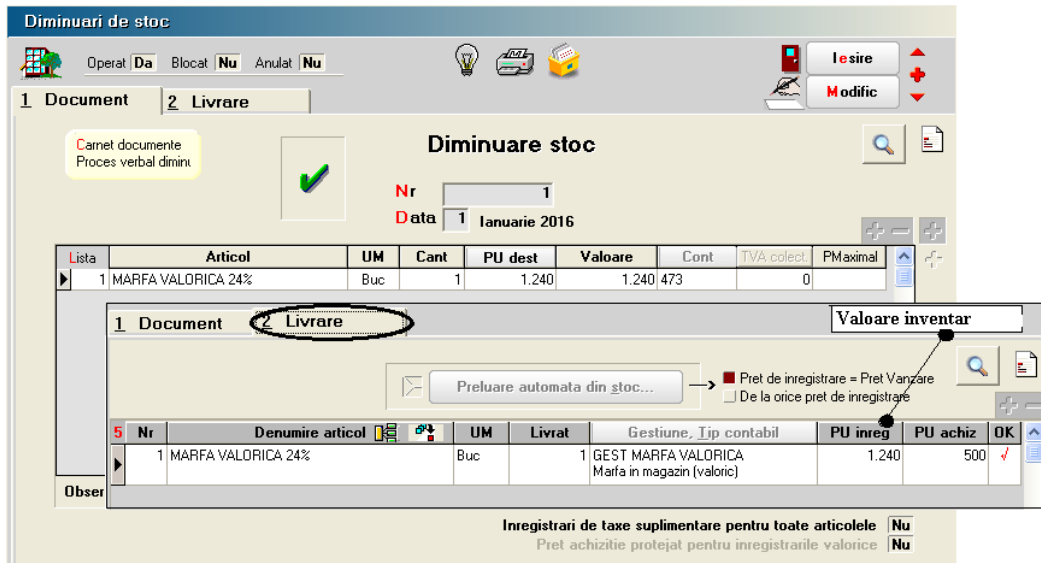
Diminuari de stoc

Operat Da Blocat Nu Anulat Nu

Iesire
Modific

1 Document 2 Livrare

Carnet documente
Proces verbal diminu

Diminuare stoc

Nr 1
Data 1 Ianuarie 2016

| Lista | Articol | UM | Cant | PU dest | Valoare | Cont | TVA colect. | PMaximal |
|---|---|---|---|---|---|---|---|---|
| 1 | MARFA VALORICA 24% | Buc | 1 | 1.240 | 1.240 | 473 | 0 | |

1 Document 2 Livrare

Valoare inventar

Preluare automata din stoc...

Pret de inregistrare = Pret Vanzare
De la orice pret de inregistrare

| 5 | Nr | Denumire articol | UM | Livrat | Gestiune, Tip contabil | PU inreg | PU achiz | OK |
|---|---|---|---|---|---|---|---|---|
| | 1 | MARFA VALORICA 24% | Buc | 1 | GEST MARFA VALORICA Marfa in magazin (valoric) | 1.240 | 500 | √ |

Obser

Inregistrari de taxe suplimentare pentru toate articolele Nu
Pret achizitie protejat pentru inregistrarile valorice Nu